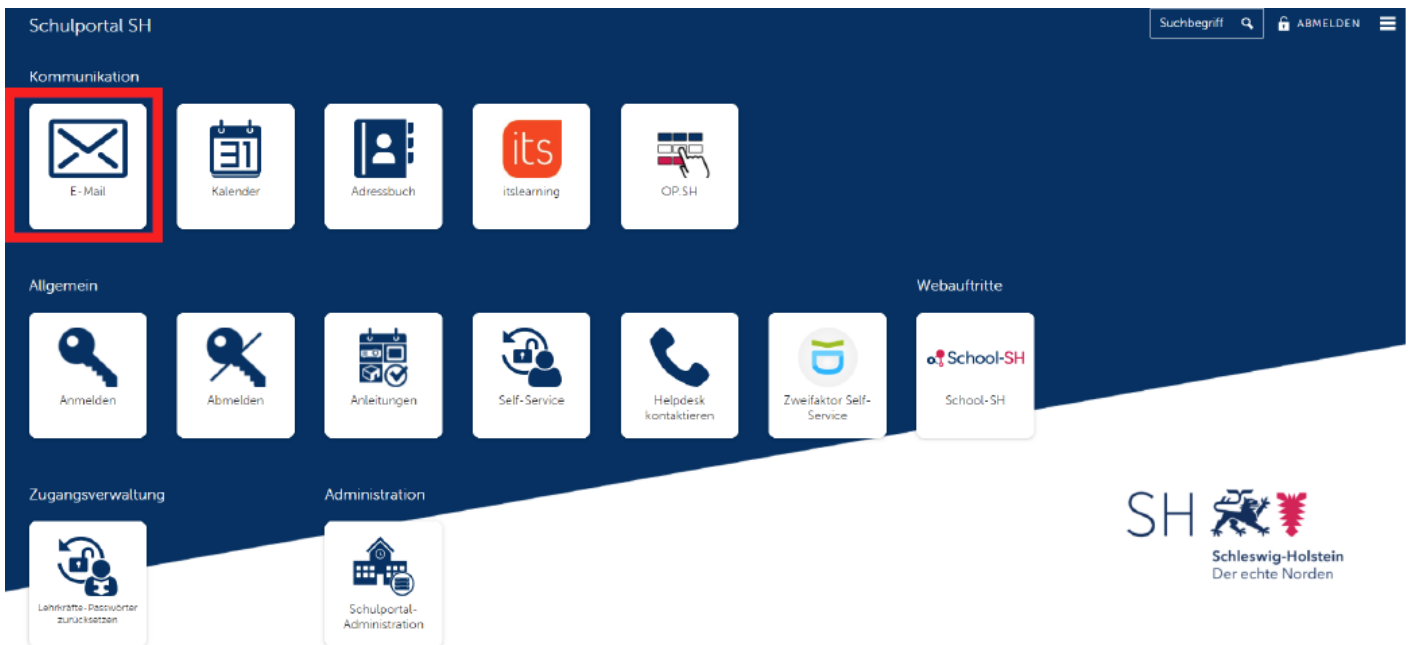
Schulportal SH

Suchbegriff

ABMELDEN

Kommunikation

E-Mail

31

Kalender

Adressbuch

its

itslearning

OP.SH

Allgemein

Anmelden

Abmelden

Anleitungen

Self-Service

Helpdesk kontaktieren

Zweifaktor Self-Service

Webauftritte

School-SH

School-SH

Zugangsverwaltung

Lehrkräfte-Passwörter zurücksetzen

Administration

Schulportal-Administration

SH

Schleswig-Holstein
Der echte Norden